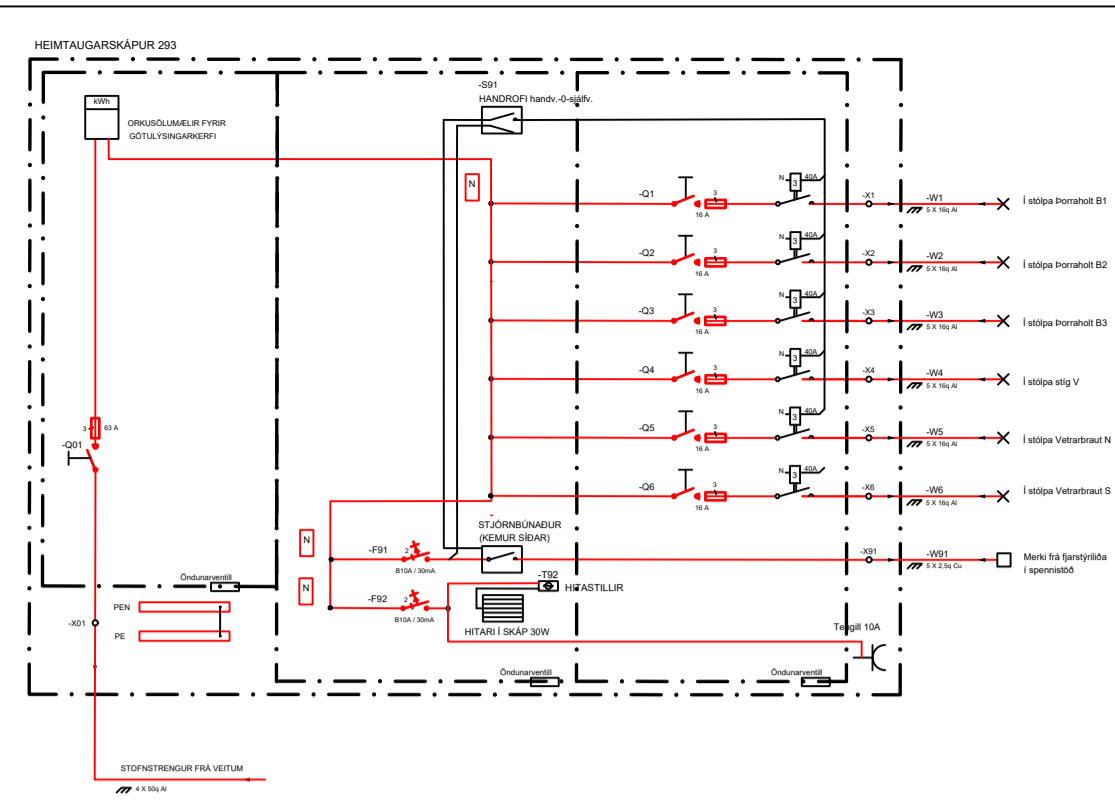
HEIMTAUGARSKÁPUR 293

kWh
ORKUSÖLUMÆLIR FYRIR GÖTULÝSINGARKERFI

-S91
HANDROFI handv.-0-sjálfv.

N

-Q1 3 16 A N 3 40A -X1 -W1 5 X 16q Al Í stólpa Þorraholt B1
-Q2 3 16 A N 3 40A -X2 -W2 5 X 16q Al Í stólpa Þorraholt B2
-Q3 3 16 A N 3 40A -X3 -W3 5 X 16q Al Í stólpa Þorraholt B3
-Q4 3 16 A N 3 40A -X4 -W4 5 X 16q Al Í stólpa stíg V
-Q5 3 16 A N 3 40A -X5 -W5 5 X 16q Al Í stólpa Vetrarbraut N
-Q6 3 16 A N 3 40A -X6 -W6 5 X 16q Al Í stólpa Vetrarbraut S

3 63 A
-Q01

N
-F91 2 B10A / 30mA
STJÓRNBÚNAÐUR (KEMUR SÍÐAR)
-X91 -W91 5 X 2,5q Cu
Merki frá fjarstýriliða í spennistöð

N
-F92 2 B10A / 30mA
-T92 HITASTILLIR
HITARI Í SKÁP 30W
Tengill 10A

Öndunarventill
-X01
PEN
PE
Öndunarventill
Öndunarventill

STOFNSTRENGUR FRÁ VEITUM
4 X 50q Al